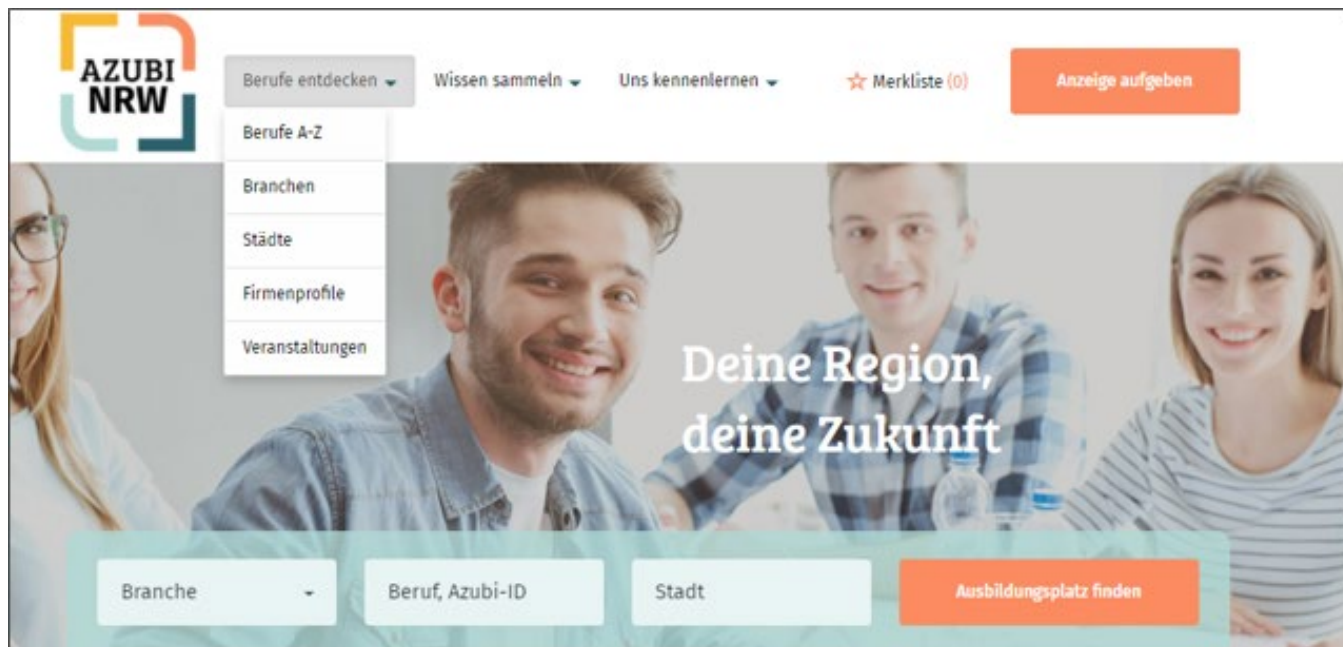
AZUBI NRW

Berufe entdecken
Wissen sammeln
Uns kennenlernen
☆ Merkliste (0)
Anzeige aufgeben

Berufe A-Z
Branchen
Städte
Firmenprofile
Veranstaltungen

Deine Region, deine Zukunft

Branche
Beruf, Azubi-ID
Stadt
Ausbildungsplatz finden